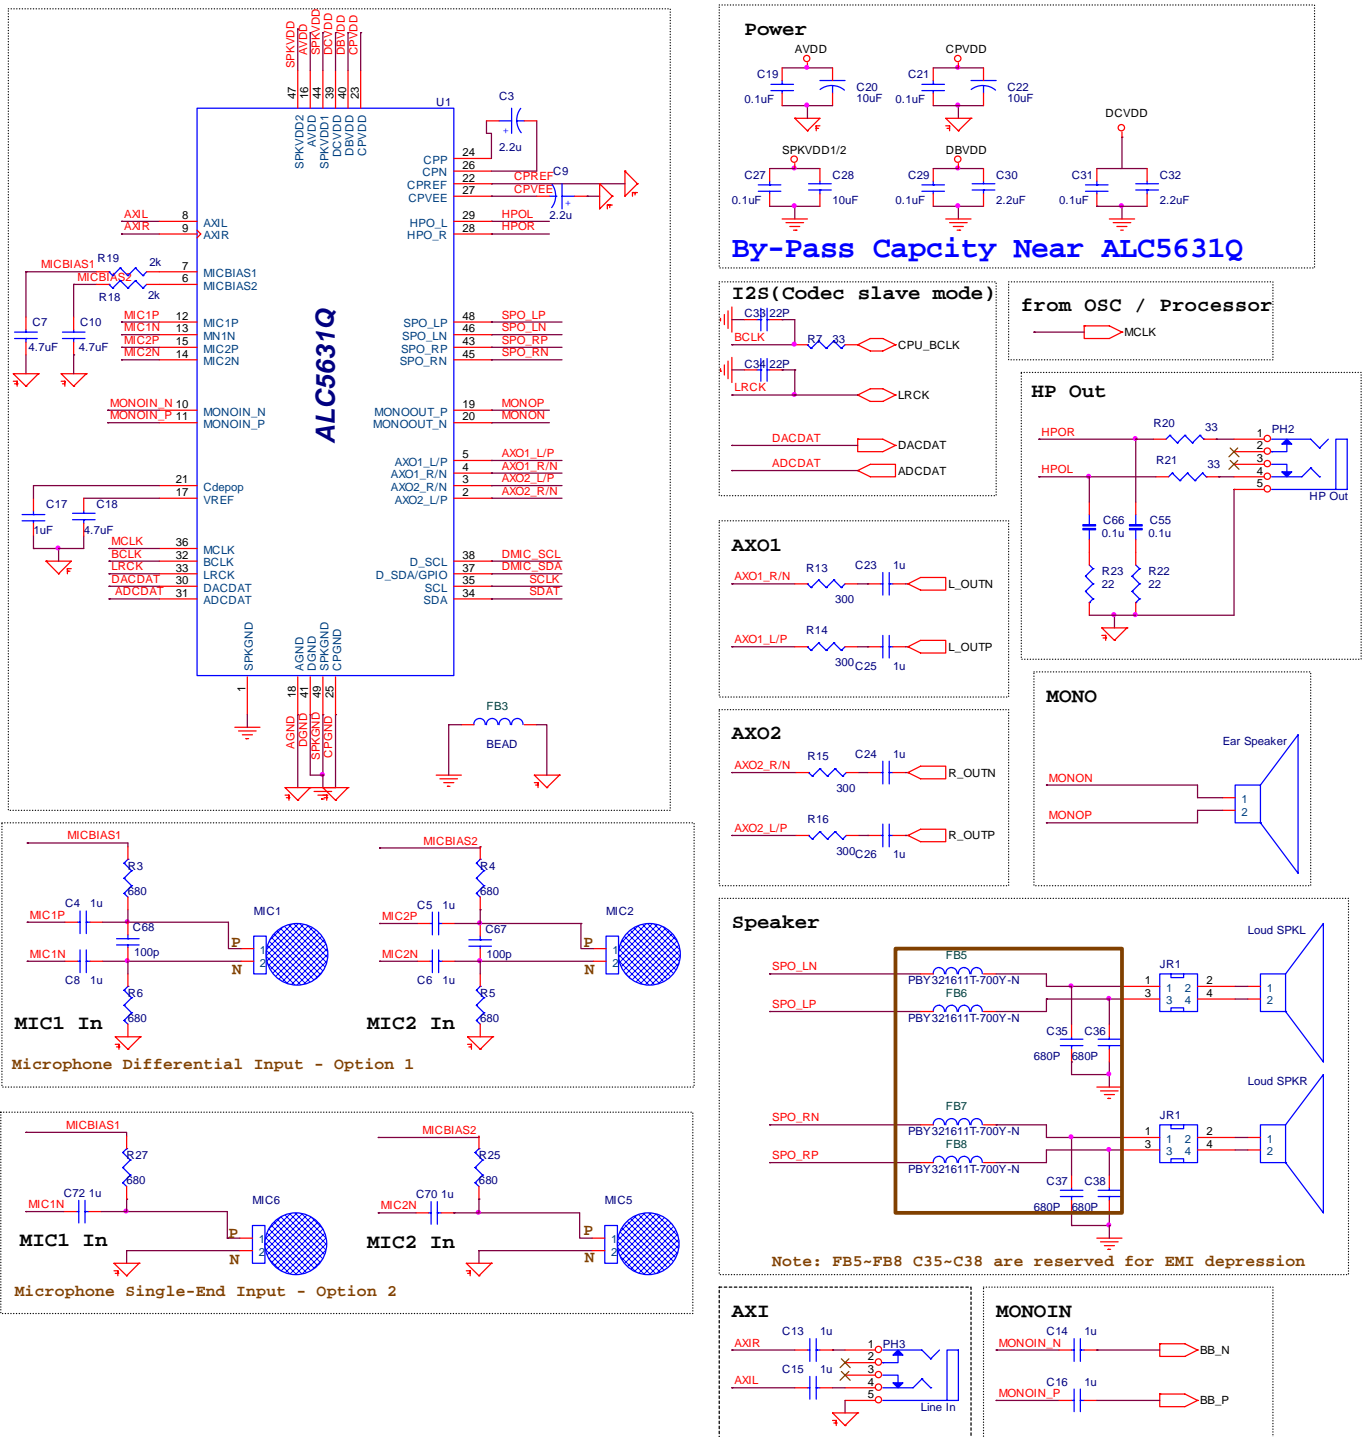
SPKVDD AVDD SPKVDD DCVDD DBVDD CPVDD
47 16 44 39 40 23
U1
SPKVDD2 AVDD SPKVDD1 DCVDD DBVDD CPVDD
C3
2.2u
CPP 24
CPN 26
CPREF 22 CPREF
CPVEE 27 CPVEE
C9
2.2u
HPO_L 29 HPOL
HPO_R 28 HPOR
AXIL 8 AXIL
AXIR 9 AXIR
MICBIAS1 R19 2k 7 MICBIAS1
MICBIAS2 R18 2k 6 MICBIAS2
C7 4.7uF
C10 4.7uF
MIC1P 12 MIC1P
MIC1N 13 MN1N
MIC2P 15 MIC2P
MIC2N 14 MIC2N
ALC5631Q
SPO_LP 48 SPO_LP
SPO_LN 46 SPO_LN
SPO_RP 43 SPO_RP
SPO_RN 45 SPO_RN
MONOIN_N 10 MONOIN_N
MONOIN_P 11 MONOIN_P
MONOOUT_P 19 MONOP
MONOOUT_N 20 MONON
AXO1_L/P 5 AXO1_L/P
AXO1_R/N 4 AXO1_R/N
AXO2_R/N 3 AXO2_L/P
AXO2_L/P 2 AXO2_R/N
C17 1uF
C18 4.7uF
21 Cdepop
17 VREF
MCLK 36 MCLK
BCLK 32 BCLK
LRCK 33 LRCK
DACDAT 30 DACDAT
ADCDAT 31 ADCDAT
D_SCL 38 DMIC_SCL
D_SDA/GPIO 37 DMIC_SDA
SCL 35 SCLK
SDA 34 SDAT
SPKGND
1
AGND DGND SPKGND CPGND
18 41 49 25
AGND DGND SPKGND CPGND
FB3
BEAD

Power
AVDD
C19 0.1uF
C20 10uF
CPVDD
C21 0.1uF
C22 10uF
DCVDD
SPKVDD1/2
C27 0.1uF
C28 10uF
DBVDD
C29 0.1uF
C30 2.2uF
C31 0.1uF
C32 2.2uF
By-Pass Capcity Near ALC5631Q

I2S(Codec slave mode)
C33 22P
BCLK
R7 33
CPU_BCLK
C34 22P
LRCK
LRCK
DACDAT
DACDAT
ADCDAT
ADCDAT

from OSC / Processor
MCLK

HP Out
HPOR
R20 33
PH2
HPOL
R21 33
1 2 3 4 5
HP Out
C66 0.1u
C55 0.1u
R23 22
R22 22

AXO1
AXO1_R/N
R13 300
C23 1u
L_OUTN
AXO1_L/P
R14 300
C25 1u
L_OUTP

AXO2
AXO2_R/N
R15 300
C24 1u
R_OUTN
AXO2_L/P
R16 300
C26 1u
R_OUTP

MONO
Ear Speaker
MONON
MONOP
1 2

MICBIAS1
R3 680
C4 1u
MIC1P
C68 100p
MIC1
P
N
MIC1N
C8 1u
R6 680
MIC1 In
MICBIAS2
R4 680
C5 1u
MIC2P
C67 100p
MIC2
P
N
MIC2N
C6 1u
R5 680
MIC2 In
Microphone Differential Input - Option 1

MICBIAS1
R27 680
C72 1u
MIC1N
MIC6
P
N
MIC1 In
MICBIAS2
R25 680
C70 1u
MIC2N
MIC5
P
N
MIC2 In
Microphone Single-End Input - Option 2

Speaker
Loud SPKL
FB5
SPO_LN
PBY321611T-700Y-N
FB6
SPO_LP
PBY321611T-700Y-N
JR1
1 2 3 4
C35 680P
C36 680P
Loud SPKR
FB7
SPO_RN
PBY321611T-700Y-N
FB8
SPO_RP
PBY321611T-700Y-N
JR1
1 2 3 4
C37 680P
C38 680P
Note: FB5~FB8 C35~C38 are reserved for EMI depression

AXI
C13 1u
AXIR
PH3
C15 1u
AXIL
1 2 3 4 5
Line In

MONOIN
C14 1u
MONOIN_N
BB_N
C16 1u
MONOIN_P
BB_P